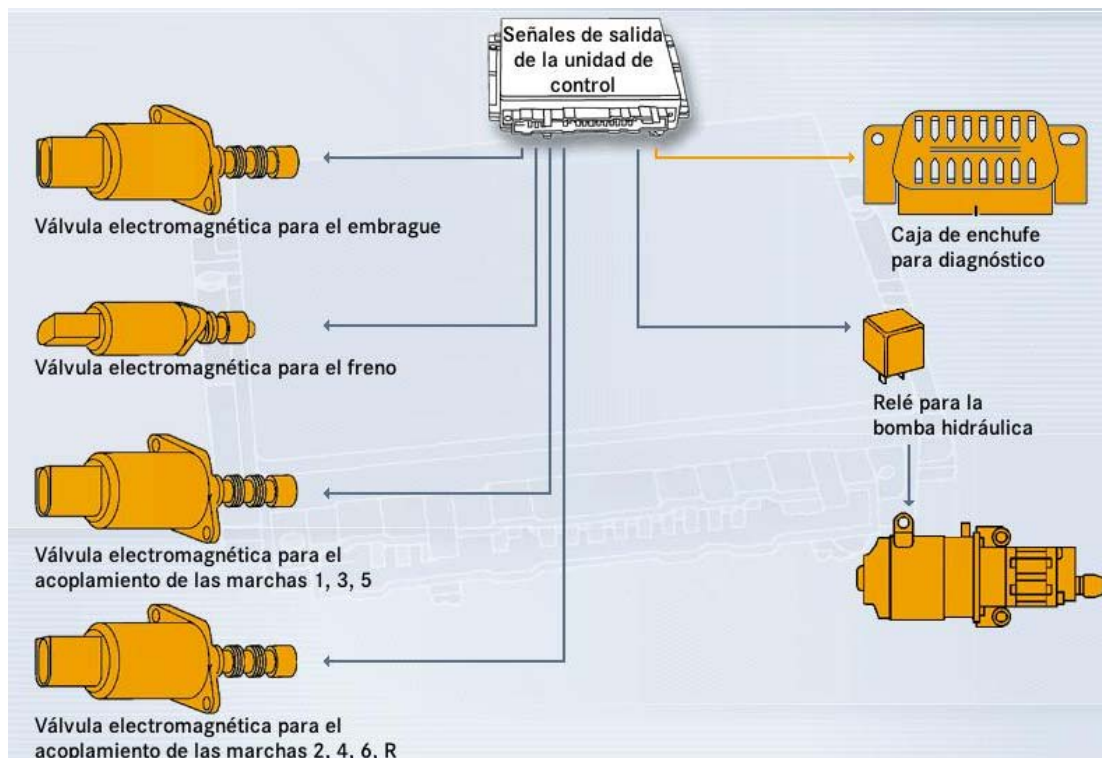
Señales de salida de la unidad de control

Válvula electromagnética para el embrague

Caja de enchufe para diagnóstico

Válvula electromagnética para el freno

Relé para la bomba hidráulica

Válvula electromagnética para el acoplamiento de las marchas 1, 3, 5

Válvula electromagnética para el acoplamiento de las marchas 2, 4, 6, R